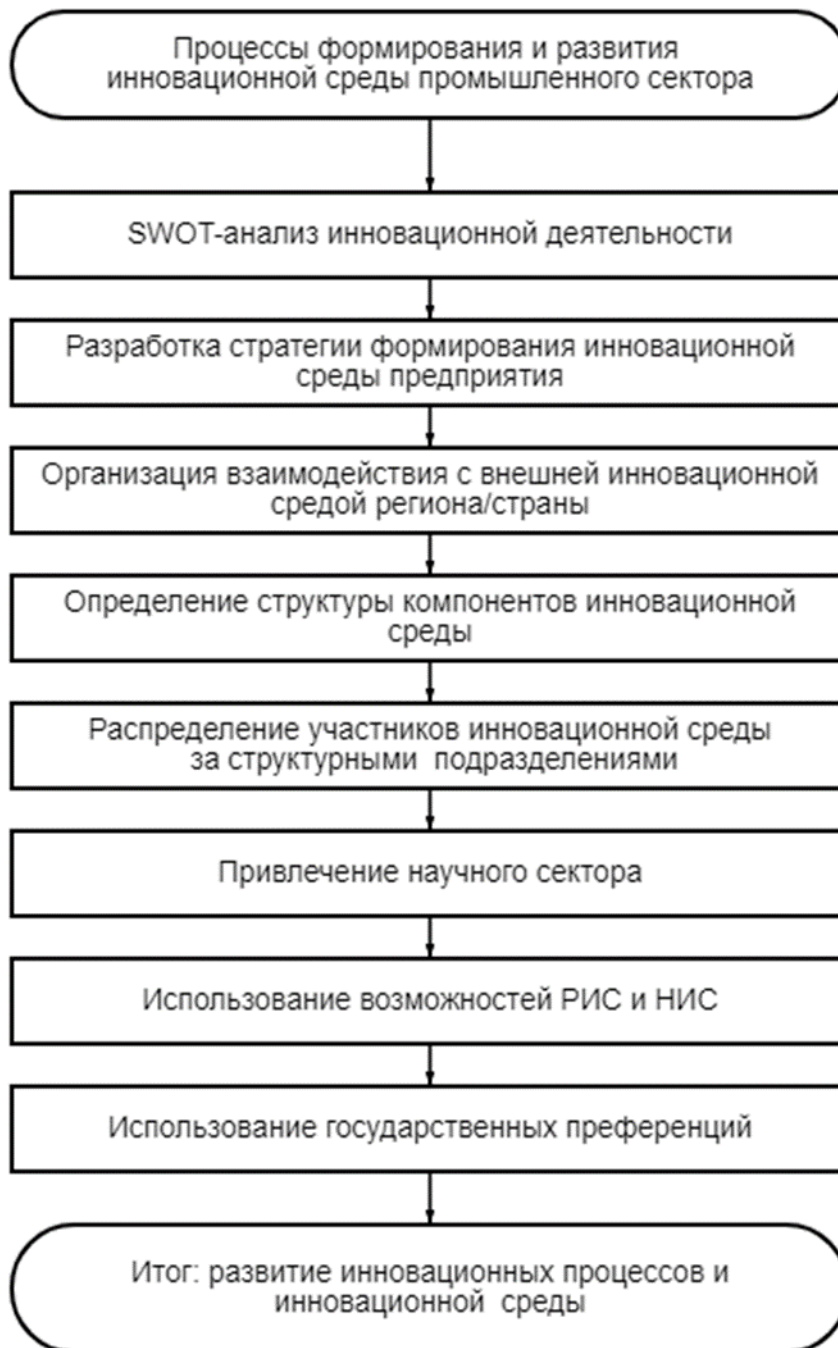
Процессы формирования и развития инновационной среды промышленного сектора

SWOT-анализ инновационной деятельности

Разработка стратегии формирования инновационной среды предприятия

Организация взаимодействия с внешней инновационной средой региона/страны

Определение структуры компонентов инновационной среды

Распределение участников инновационной среды за структурными подразделениями

Привлечение научного сектора

Использование возможностей РИС и НИС

Использование государственных преференций

Итог: развитие инновационных процессов и инновационной среды